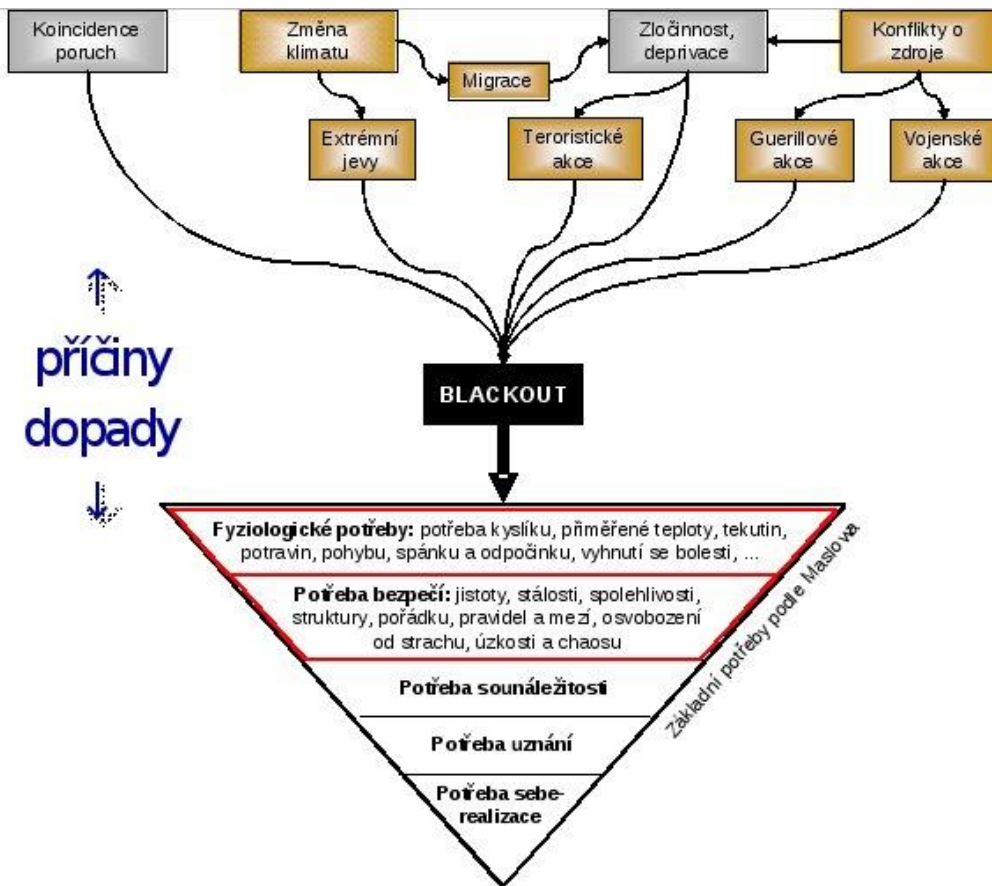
Koincidence poruch

Změna klimatu

Migrace

Zločinnost, deprivace

Konflikty o zdroje

Extrémní jevy

Teroristické akce

Guerillové akce

Vojenské akce

↑

příčiny

dopady

↓

BLACKOUT

**Fyziologické potřeby:** potřeba kyslíku, přiměřené teploty, tekutin, potravin, pohybu, spánku a odpočinku, vyhnutí se bolesti, ...

**Potřeba bezpečí:** jistoty, stálosti, spolehlivosti, struktury, pořádku, pravidel a mezí, osvobození od strachu, úzkosti a chaosu

**Potřeba sounáležitosti**

**Potřeba uznání**

**Potřeba sebe-realizace**

Základní potřeby podle Maslova